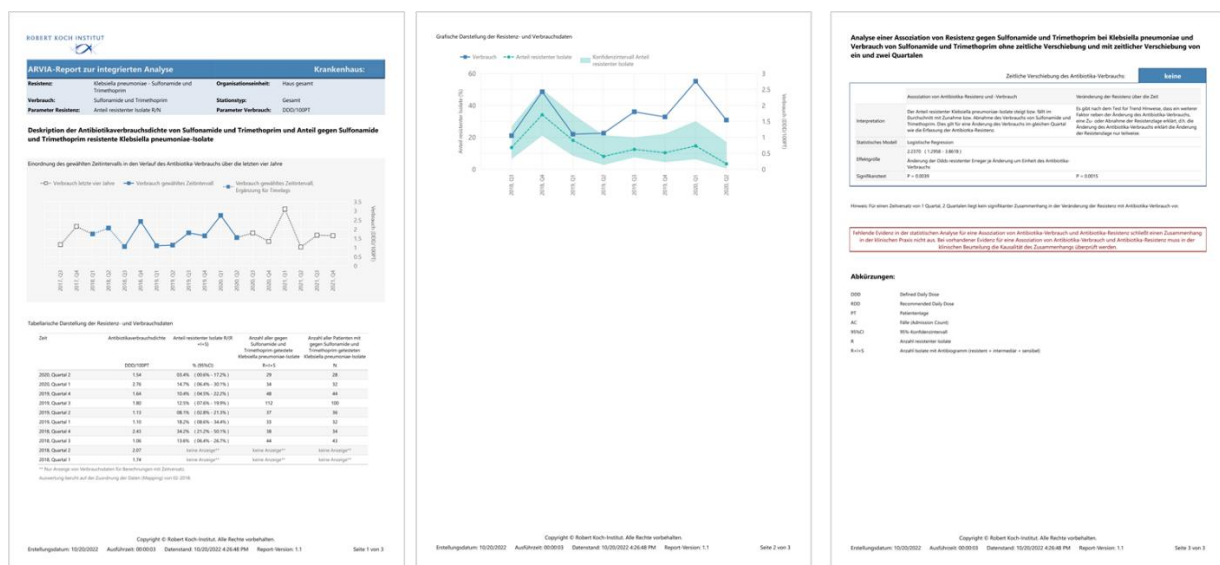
ROBERT KOCH INSTITUT

ARVIA-Report zur integrierten Analyse — Krankenhaus:

| Resistenz: | Klebsiella pneumoniae - Sulfonamide und Trimethoprim | Organisationseinheit: | Haus gesamt |
|---|---|---|---|
| Verbrauch: | Sulfonamide und Trimethoprim | Stationstyp: | Gesamt |
| Parameter Resistenz: | Anteil resistenter Isolate R/N | Parameter Verbrauch: | DDD/100PT |

Deskription der Antibiotikaverbrauchsdichte von Sulfonamide und Trimethoprim und Anteil gegen Sulfonamide und Trimethoprim resistente Klebsiella pneumoniae-Isolate

Einordnung des gewählten Zeitintervalls in den Verlauf des Antibiotika Verbrauchs über die letzten vier Jahre

Verbrauch letzte vier Jahre — Verbrauch gewähltes Zeitintervall — Verbrauch gewähltes Zeitintervall, Ergänzung für Trendlage

Tabellarische Darstellung der Resistenz- und Verbrauchsdaten

| Zeit | Antibiotikaverbrauchsdichte | Anteil resistenter Isolate R/R+I+S | Anzahl aller gegen Sulfonamide und Trimethoprim getesteten Klebsiella pneumoniae-Isolate | Anzahl aller Patienten mit gegen Sulfonamide und Trimethoprim getesteten Klebsiella pneumoniae-Isolate |
|---|---|---|---|---|
| | DDD/100PT | % (95%CI) | R+I+S | N |
| 2020, Quartal 2 | 1.54 | 03.4% (00.6% - 17.2%) | 29 | 28 |
| 2020, Quartal 1 | 2.76 | 14.7% (06.4% - 30.1%) | 34 | 32 |
| 2019, Quartal 4 | 1.64 | 10.4% (04.5% - 22.2%) | 48 | 44 |
| 2019, Quartal 3 | 1.80 | 12.5% (07.6% - 19.9%) | 112 | 100 |
| 2019, Quartal 2 | 1.13 | 08.1% (02.8% - 21.3%) | 37 | 36 |
| 2019, Quartal 1 | 1.10 | 18.2% (08.6% - 34.4%) | 33 | 32 |
| 2018, Quartal 4 | 2.43 | 34.2% (21.2% - 50.1%) | 38 | 34 |
| 2018, Quartal 3 | 1.06 | 13.6% (06.4% - 26.7%) | 44 | 43 |
| 2018, Quartal 2 | 2.07 | keine Anzeige** | keine Anzeige** | keine Anzeige** |
| 2018, Quartal 1 | 1.74 | keine Anzeige** | keine Anzeige** | keine Anzeige** |

** Nur Anzeige von Verbrauchsdaten für Berechnungen mit Zeitversatz.
Auswertung beruht auf der Zuordnung der Daten (Mapping) von 02-2018.

Copyright © Robert Koch-Institut. Alle Rechte vorbehalten.
Erstellungsdatum: 10/20/2022 Ausführzeit: 00:00:03 Datenstand: 10/20/2022 4:26:48 PM Report-Version: 1.1 Seite 1 von 3

Grafische Darstellung der Resistenz- und Verbrauchsdaten

Verbrauch — Anteil resistenter Isolate — Konfidenzintervall Anteil resistenter Isolate

Copyright © Robert Koch-Institut. Alle Rechte vorbehalten.
Erstellungsdatum: 10/20/2022 Ausführzeit: 00:00:03 Datenstand: 10/20/2022 4:26:48 PM Report-Version: 1.1 Seite 2 von 3

Analyse einer Assoziation von Resistenz gegen Sulfonamide und Trimethoprim bei Klebsiella pneumoniae und Verbrauch von Sulfonamide und Trimethoprim ohne zeitliche Verschiebung und mit zeitlicher Verschiebung von ein und zwei Quartalen

Zeitliche Verschiebung des Antibiotika-Verbrauchs: keine

| | Assoziation von Antibiotika Resistenz und -Verbrauch | Veränderung der Resistenz über die Zeit |
|---|---|---|
| Interpretation | Der Anteil resistenter Klebsiella pneumoniae-Isolate steigt bzw. fällt im Durchschnitt mit Zunahme bzw. Abnahme des Verbrauchs von Sulfonamide und Trimethoprim. Dies gilt für eine Änderung des Verbrauchs im gleichen Quartal wie die Erfassung der Antibiotika Resistenz. | Es gibt nach dem Test für Trend Hinweise, dass ein weiterer Faktor neben der Änderung des Antibiotika Verbrauchs eine Zu- oder Abnahme der Resistenzlage erklärt, d.h. die Änderung des Antibiotika-Verbrauchs erklärt die Änderung der Resistenzlage nur teilweise. |
| Statistisches Modell | Logistische Regression | |
| Effektgröße | 2.2370 (1.2958 - 3.8618) Änderung der Odds resistenter Erreger je Änderung um Einheit des Antibiotika-Verbrauchs | |
| Signifikanztest | P = 0.0039 | P = 0.0015 |

Hinweis: Für einen Zeitversatz von 1 Quartal, 2 Quartalen liegt kein signifikanter Zusammenhang in der Veränderung der Resistenz mit Antibiotika-Verbrauch vor.

Fehlende Evidenz in der statistischen Analyse für eine Assoziation von Antibiotika-Verbrauch und Antibiotika-Resistenz schließt einen Zusammenhang in der klinischen Praxis nicht aus. Bei vorhandener Evidenz für eine Assoziation von Antibiotika-Verbrauch und Antibiotika-Resistenz muss in der klinischen Beurteilung die Kausalität des Zusammenhangs überprüft werden.

Abkürzungen:

DDD Defined Daily Dose
RDD Recommended Daily Dose
PT Patiententage
AC Fälle (Admission Count)
95%CI 95% Konfidenzintervall
R Anzahl resistenter Isolate
R+I+S Anzahl Isolate mit Antibiogramm (resistent + intermediär + sensibel)

Copyright © Robert Koch-Institut. Alle Rechte vorbehalten.
Erstellungsdatum: 10/20/2022 Ausführzeit: 00:00:03 Datenstand: 10/20/2022 4:26:48 PM Report-Version: 1.1 Seite 3 von 3